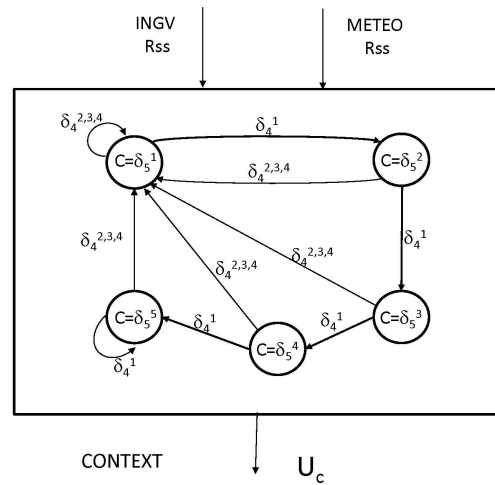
INGV
Rss

METEO
Rss

$\delta_4^{2,3,4}$

$C=\delta_5^1$

$\delta_4^1$

$C=\delta_5^2$

$\delta_4^{2,3,4}$

$\delta_4^{2,3,4}$

$\delta_4^1$

$\delta_4^{2,3,4}$

$\delta_4^{2,3,4}$

$C=\delta_5^5$

$\delta_4^1$

$\delta_4^1$

$C=\delta_5^3$

$\delta_4^1$

$C=\delta_5^4$

CONTEXT

$U_c$